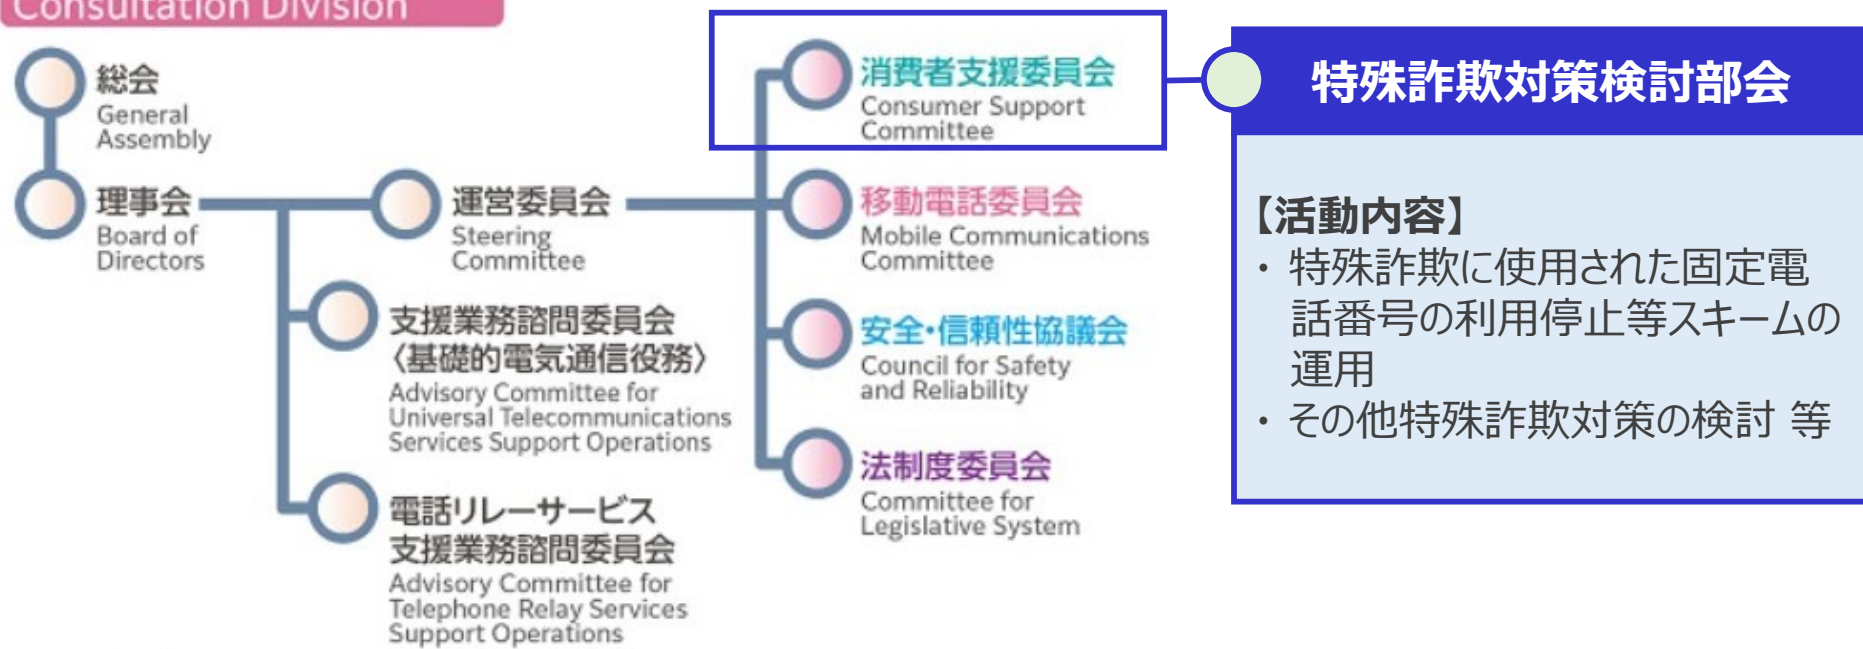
Consultation Division

総会
General Assembly

理事会
Board of Directors

運営委員会
Steering Committee

支援業務諮問委員会
〈基礎的電気通信役務〉
Advisory Committee for Universal Telecommunications Services Support Operations

電話リレーサービス
支援業務諮問委員会
Advisory Committee for Telephone Relay Services Support Operations

消費者支援委員会
Consumer Support Committee

移動電話委員会
Mobile Communications Committee

安全・信頼性協議会
Council for Safety and Reliability

法制度委員会
Committee for Legislative System

特殊詐欺対策検討部会

【活動内容】
・特殊詐欺に使用された固定電話番号の利用停止等スキームの運用
・その他特殊詐欺対策の検討 等